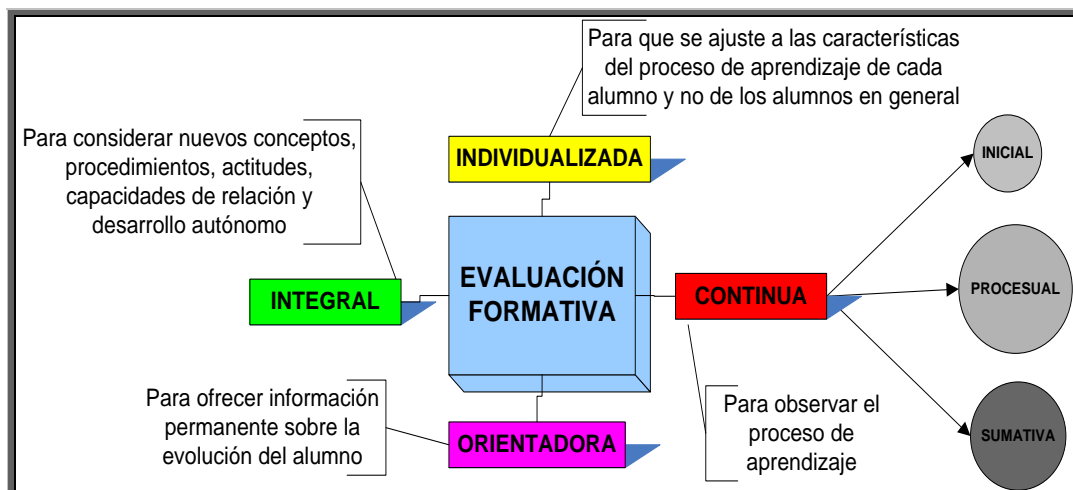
Para que se ajuste a las características del proceso de aprendizaje de cada alumno y no de los alumnos en general

Para considerar nuevos conceptos, procedimientos, actitudes, capacidades de relación y desarrollo autónomo

INDIVIDUALIZADA

INICIAL

EVALUACIÓN FORMATIVA

INTEGRAL

CONTINUA

PROCESUAL

Para ofrecer información permanente sobre la evolución del alumno

ORIENTADORA

Para observar el proceso de aprendizaje

SUMATIVA